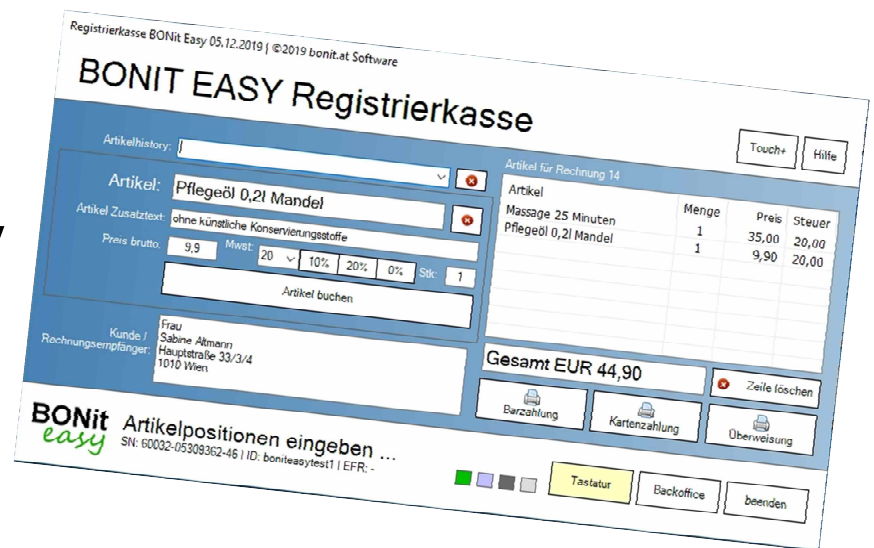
Registrierkasse BONit Easy 05.12.2019 | ©2019 bonit.at Software

BONIT EASY Registrierkasse

Touch+ Hilfe

Artikelhistory:

Artikel: Pflegeöl 0,2l Mandel

Artikel Zusatztext: ohne künstliche Konservierungsstoffe

Preis brutto: 9,9 Mwst: 20 10% 20% 0% Stk: 1

Artikel buchen

Kunde / Rechnungsempfänger: Frau
Sabine Altmann
Hauptstraße 33/3/4
1010 Wien

Artikel für Rechnung 14

| Artikel | Menge | Preis | Steuer |
|---|---|---|---|
| Massage 25 Minuten | 1 | 35,00 | 20,00 |
| Pflegeöl 0,2l Mandel | 1 | 9,90 | 20,00 |

Gesamt EUR 44,90

Zeile löschen

Barzahlung Kartenzahlung Überweisung

BONit easy

Artikelpositionen eingeben ...

SN: 60032-05309362-46 | ID: boniteasytest1 | EFR: -

Tastatur Backoffice beenden